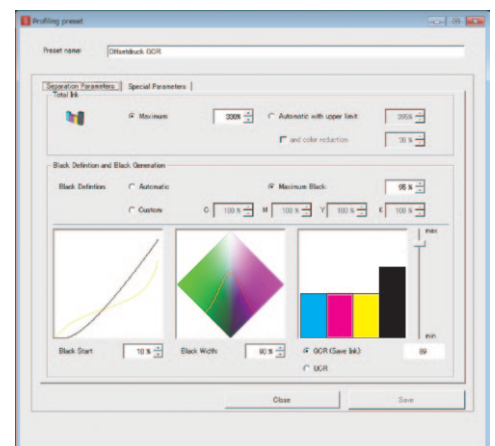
Profiling preset

Preset name: Offsetdruck GCR

Separation Parameters | Special Parameters

Total Ink

Maximum 330%

Automatic with upper limit 300%

and color reduction 30%

Black Definition and Black Generation

Black Definition: Automatic

Maximum Black 95%

Custom C 100% M 100% Y 100% K 100%

max

min

Black Start 10%

Black Width 90%

GCR (Save Ink) 89

UCR

Close

Save